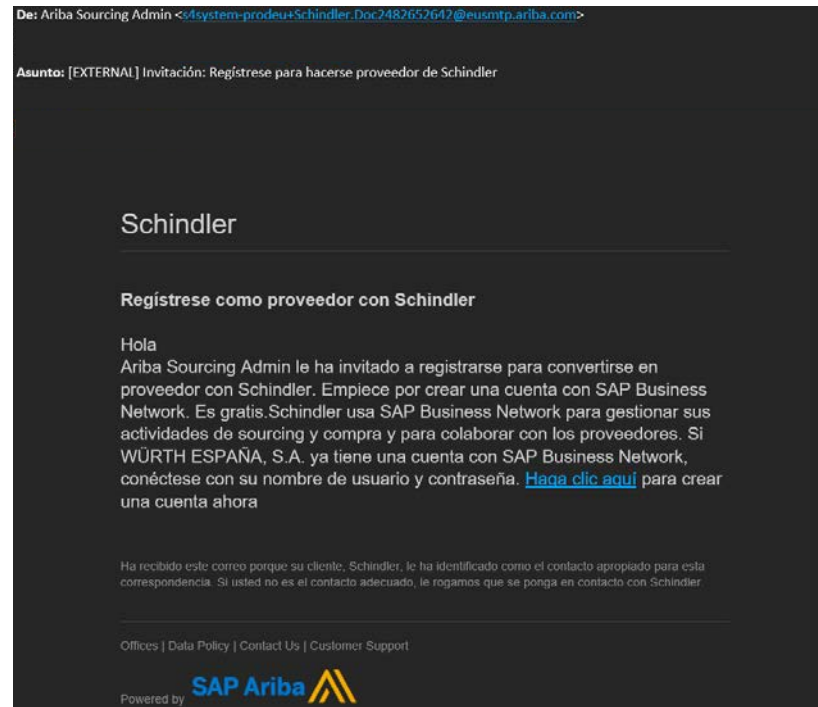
De: Ariba Sourcing Admin <s4system-prodeu+Schindler.Doc2482652642@eusmtp.ariba.com>

Asunto: [EXTERNAL] Invitación: Regístrese para hacerse proveedor de Schindler

Schindler

Regístrese como proveedor con Schindler

Hola
Ariba Sourcing Admin le ha invitado a registrarse para convertirse en proveedor con Schindler. Empiece por crear una cuenta con SAP Business Network. Es gratis.Schindler usa SAP Business Network para gestionar sus actividades de sourcing y compra y para colaborar con los proveedores. Si WÜRTH ESPAÑA, S.A. ya tiene una cuenta con SAP Business Network, conéctese con su nombre de usuario y contraseña. Haga clic aquí para crear una cuenta ahora

Ha recibido este correo porque su cliente, Schindler, le ha identificado como el contacto apropiado para esta correspondencia. Si usted no es el contacto adecuado, le rogamos que se ponga en contacto con Schindler.

Offices | Data Policy | Contact Us | Customer Support

Powered by SAP Ariba